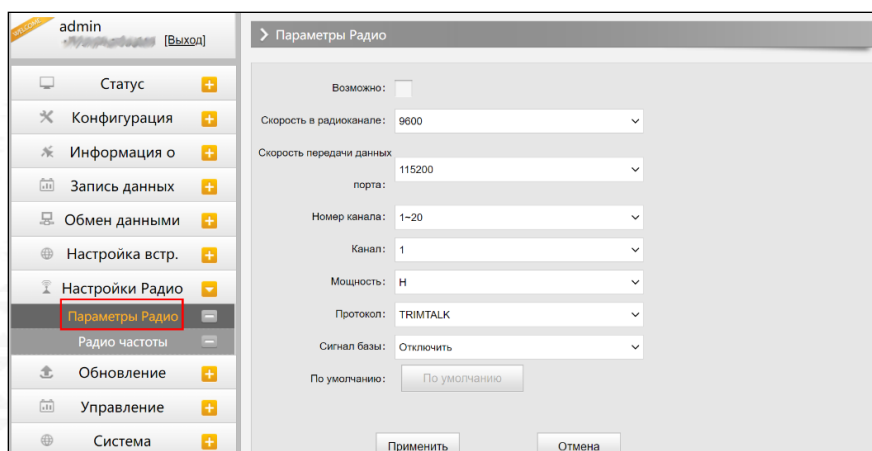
admin
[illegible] [Выход]

Статус
Конфигурация
Информация о
Запись данных
Обмен данными
Настройка встр.
Настройки Радио
Параметры Радио
Радио частоты
Обновление
Управление
Система

Параметры Радио

Возможно:
Скорость в радиоканале: 9600
Скорость передачи данных порта: 115200
Номер канала: 1~20
Канал: 1
Мощность: H
Протокол: TRIMTALK
Сигнал базы: Отключить
По умолчанию: По умолчанию

Применить
Отмена